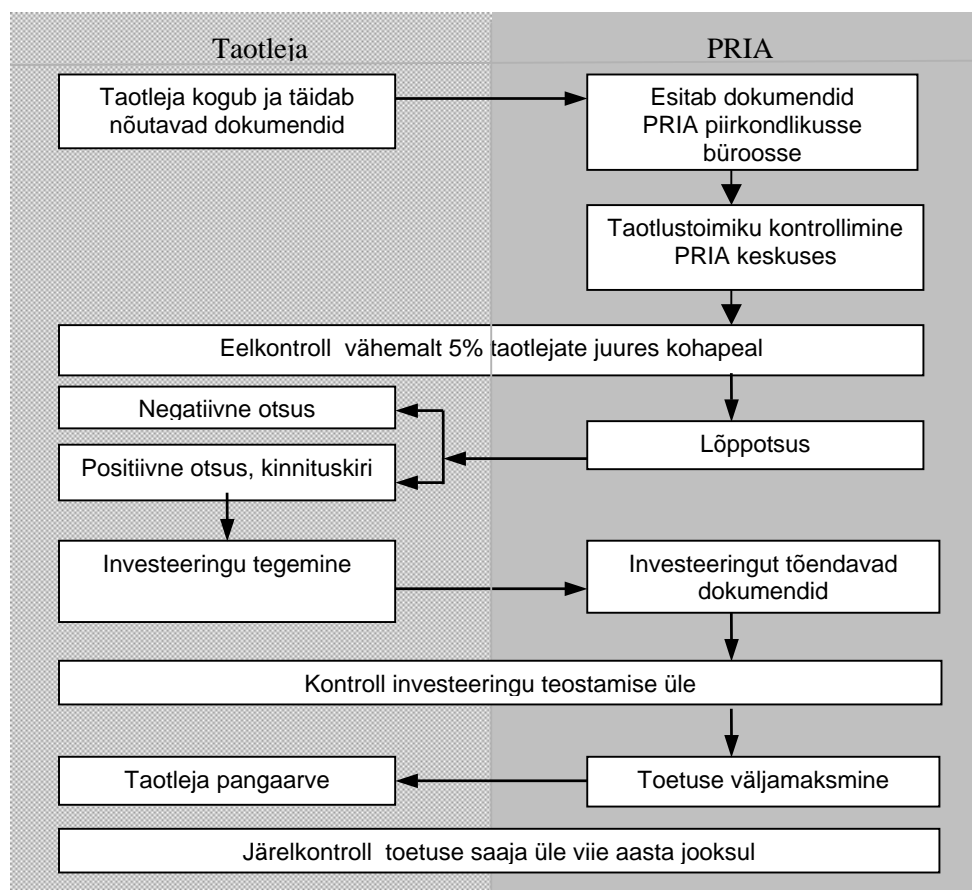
Taotleja

PRIA

Taotleja kogub ja täidab nõutavad dokumendid

Esitab dokumendid PRIA piirkondlikusse büroosse

Taotlustoimiku kontrollimine PRIA keskuses

Eelkontroll vähemalt 5% taotlejate juures kohapeal

Negatiivne otsus

Lõppotsus

Positiivne otsus, kinnituskiri

Investeeringu tegemine

Investeeringut tõendavad dokumendid

Kontroll investeeringu teostamise üle

Taotleja pangaarve

Toetuse väljamaksmine

Järelkontroll toetuse saaja üle viie aasta jooksul